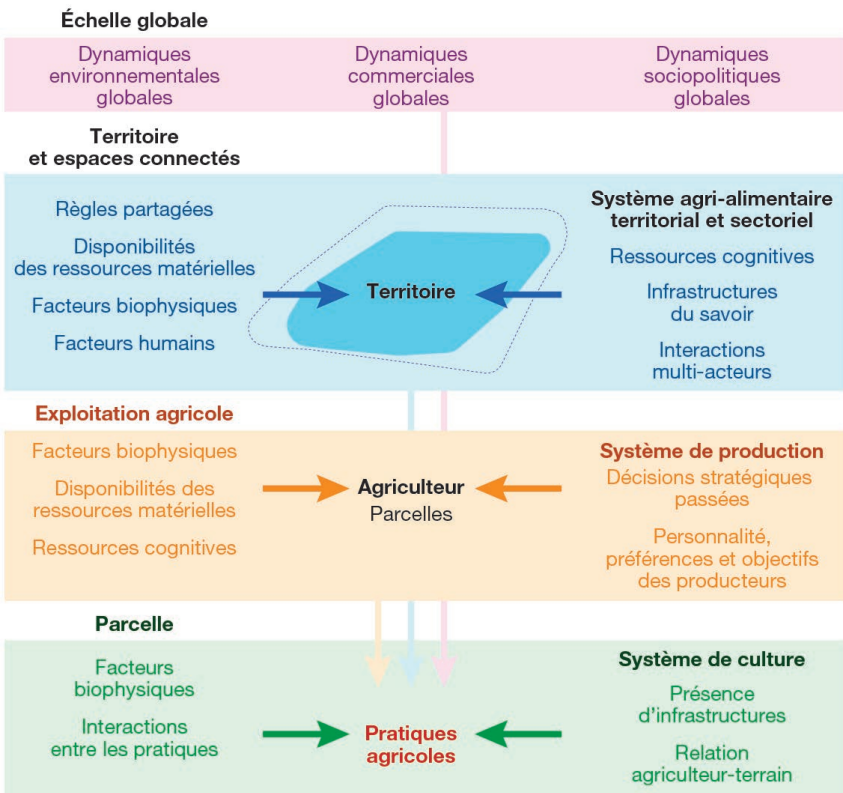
Échelle globale

Dynamiques environnementales globales

Dynamiques commerciales globales

Dynamiques sociopolitiques globales

Territoire et espaces connectés

Règles partagées

Disponibilités des ressources matérielles

Facteurs biophysiques

Facteurs humains

Territoire

Système agri-alimentaire territorial et sectoriel

Ressources cognitives

Infrastructures du savoir

Interactions multi-acteurs

Exploitation agricole

Facteurs biophysiques

Disponibilités des ressources matérielles

Ressources cognitives

Agriculteur
Parcelles

Système de production

Décisions stratégiques passées

Personnalité, préférences et objectifs des producteurs

Parcelle

Facteurs biophysiques

Interactions entre les pratiques

Pratiques agricoles

Système de culture

Présence d'infrastructures

Relation agriculteur-terrain